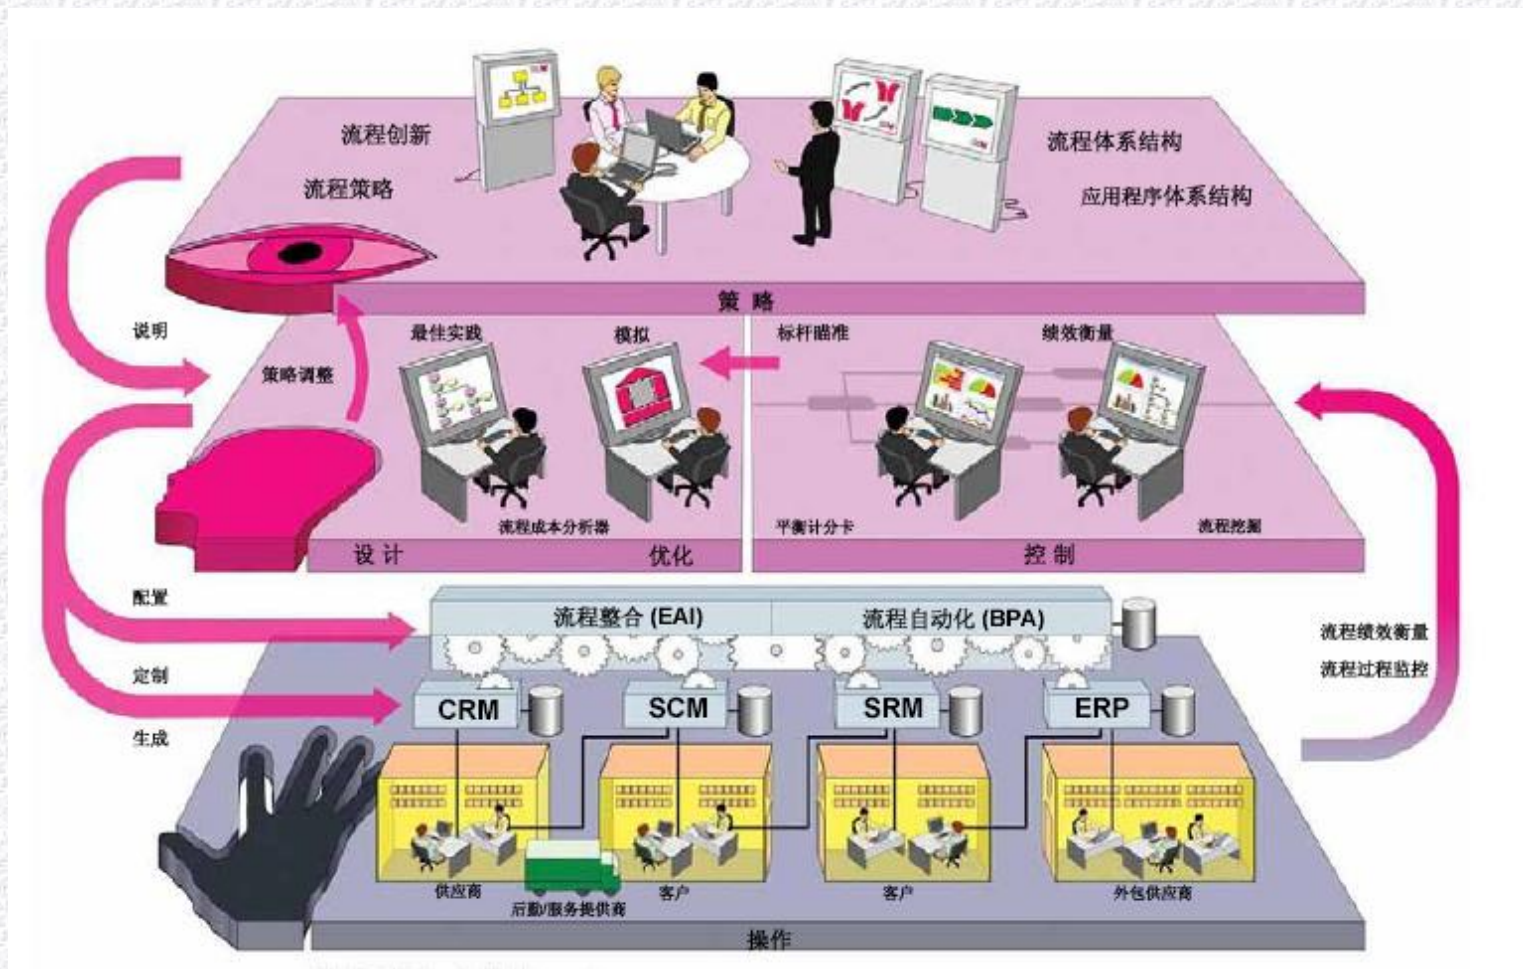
流程创新
流程策略
流程体系结构
应用程序体系结构
策略
说明
策略调整
最佳实践
模拟
标杆瞄准
绩效衡量
流程成本分析器
平衡计分卡
流程挖掘
设计
优化
控制
配置
流程整合 (EAI)
流程自动化 (BPA)
流程绩效衡量
流程过程监控
定制
CRM
SCM
SRM
ERP
生成
供应商
后勤/服务提供商
客户
客户
外包供应商
操作